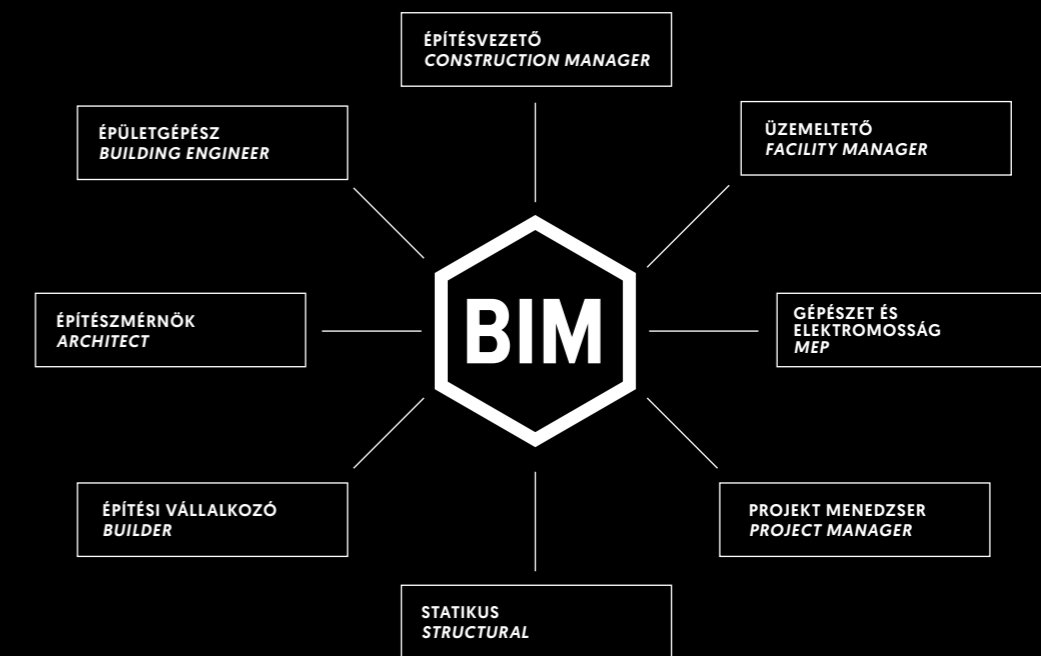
ÉPÍTÉSVEZETŐ
CONSTRUCTION MANAGER

ÉPÜLETGÉPÉSZ
BUILDING ENGINEER

ÜZEMELTETŐ
FACILITY MANAGER

ÉPÍTÉSZMÉRNÖK
ARCHITECT

BIM

GÉPÉSZET ÉS ELEKTROMOSSÁG
MEP

ÉPÍTÉSI VÁLLALKOZÓ
BUILDER

PROJEKT MENEDZSER
PROJECT MANAGER

STATIKUS
STRUCTURAL